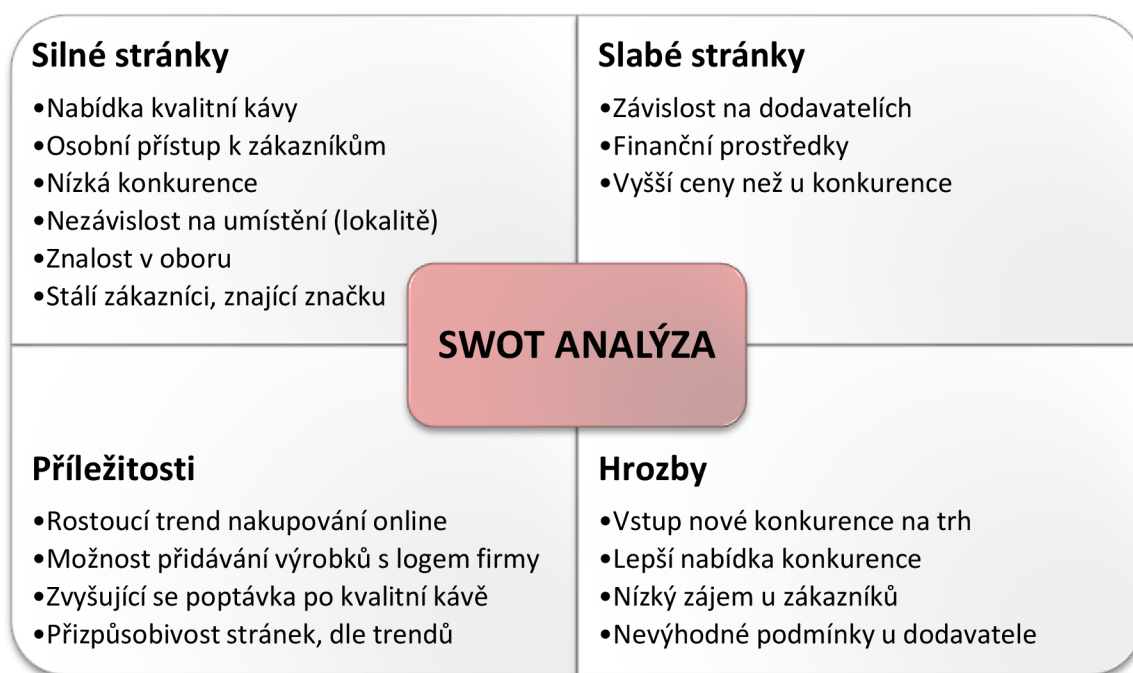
Silné stránky

•Nabídka kvalitní kávy
•Osobní přístup k zákazníkům
•Nízká konkurence
•Nezávislost na umístění (lokalitě)
•Znalost v oboru
•Stálí zákazníci, znající značku

Slabé stránky

•Závislost na dodavatelích
•Finanční prostředky
•Vyšší ceny než u konkurence

SWOT ANALÝZA

Příležitosti

•Rostoucí trend nakupování online
•Možnost přidávání výrobků s logem firmy
•Zvyšující se poptávka po kvalitní kávě
•Přizpůsobivost stránek, dle trendů

Hrozby

•Vstup nové konkurence na trh
•Lepší nabídka konkurence
•Nízký zájem u zákazníků
•Nevýhodné podmínky u dodavatele